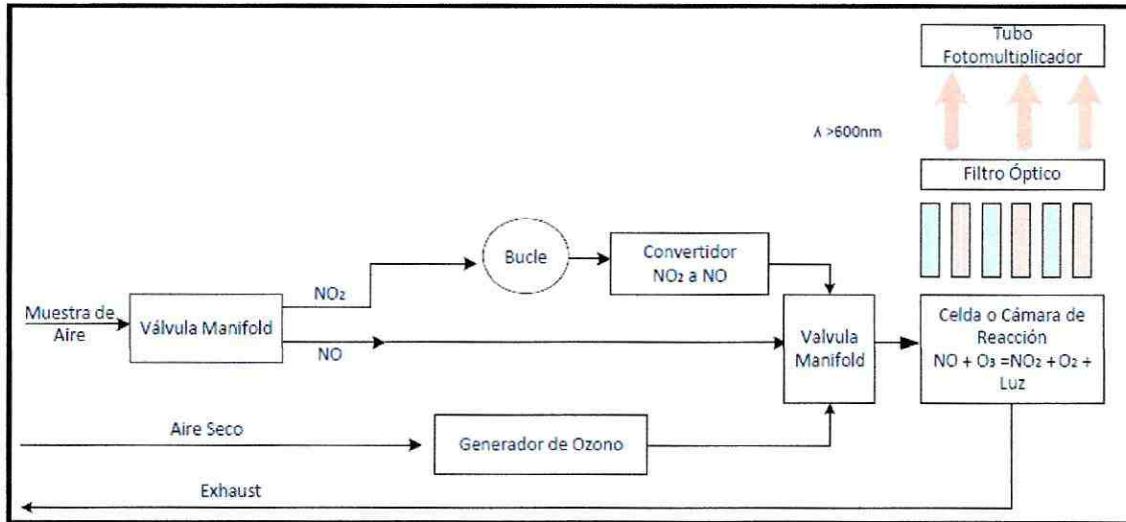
Tubo Fotomultiplicador

$\lambda$ >600nm

Filtro Óptico

Bucle

Convertidor $NO_2$ a NO

Muestra de Aire

Válvula Manifold

$NO_2$

NO

Valvula Manifold

Celda o Cámara de Reacción $NO + O_3 = NO_2 + O_2 +$ Luz

Aire Seco

Generador de Ozono

Exhaust